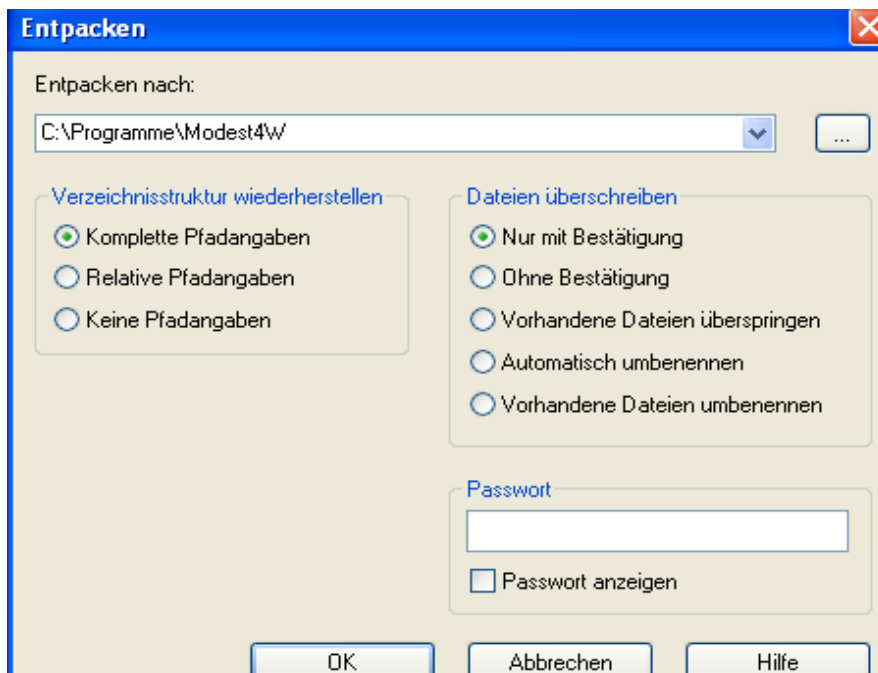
Entpacken

Entpacken nach:

C:\Programme\Modest4W

...

Verzeichnisstruktur wiederherstellen

Komplette Pfadangaben

Relative Pfadangaben

Keine Pfadangaben

Dateien überschreiben

Nur mit Bestätigung

Ohne Bestätigung

Vorhandene Dateien überspringen

Automatisch umbenennen

Vorhandene Dateien umbenennen

Passwort

Passwort anzeigen

OK

Abbrechen

Hilfe